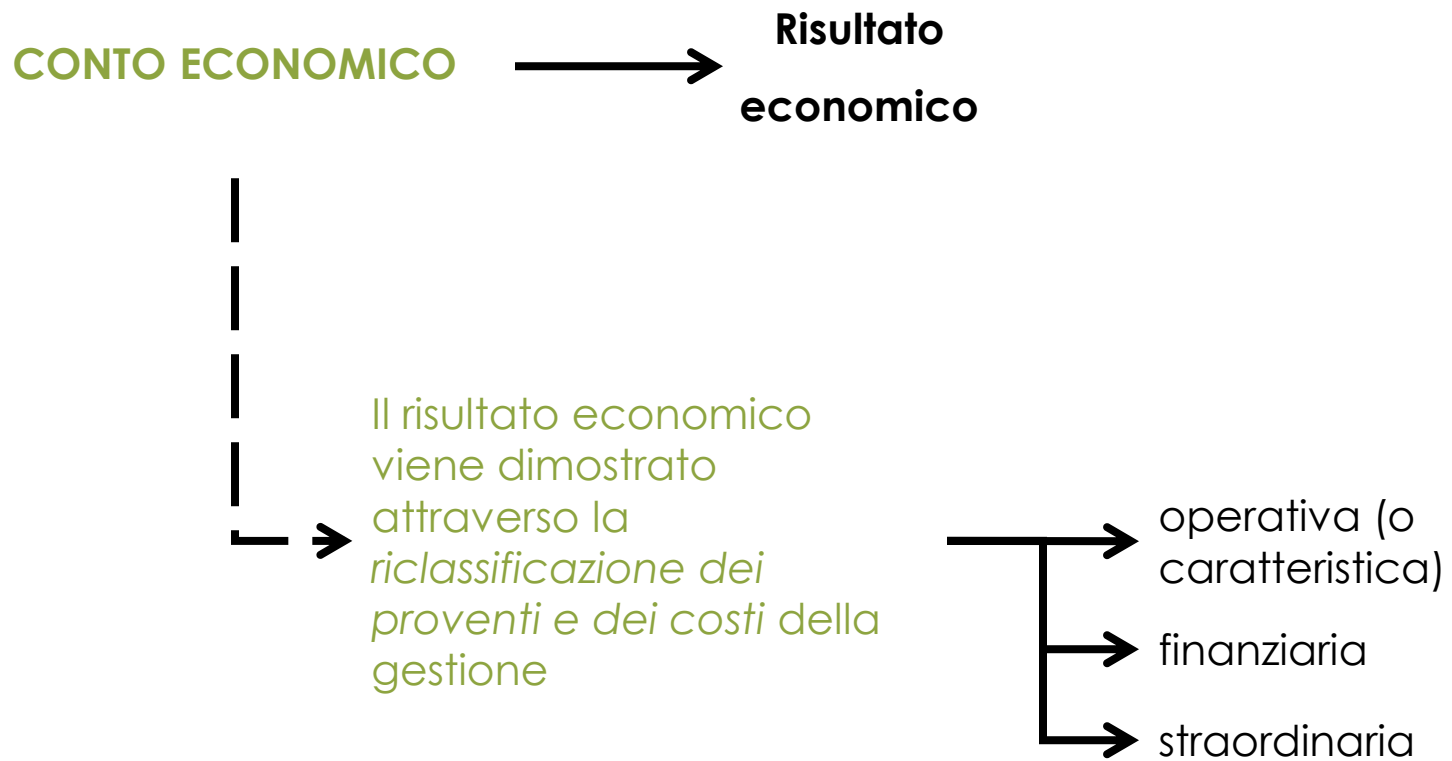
CONTO ECONOMICO

Risultato economico

Il risultato economico viene dimostrato attraverso la *riclassificazione dei proventi e dei costi* della gestione

operativa (o caratteristica)

finanziaria

straordinaria